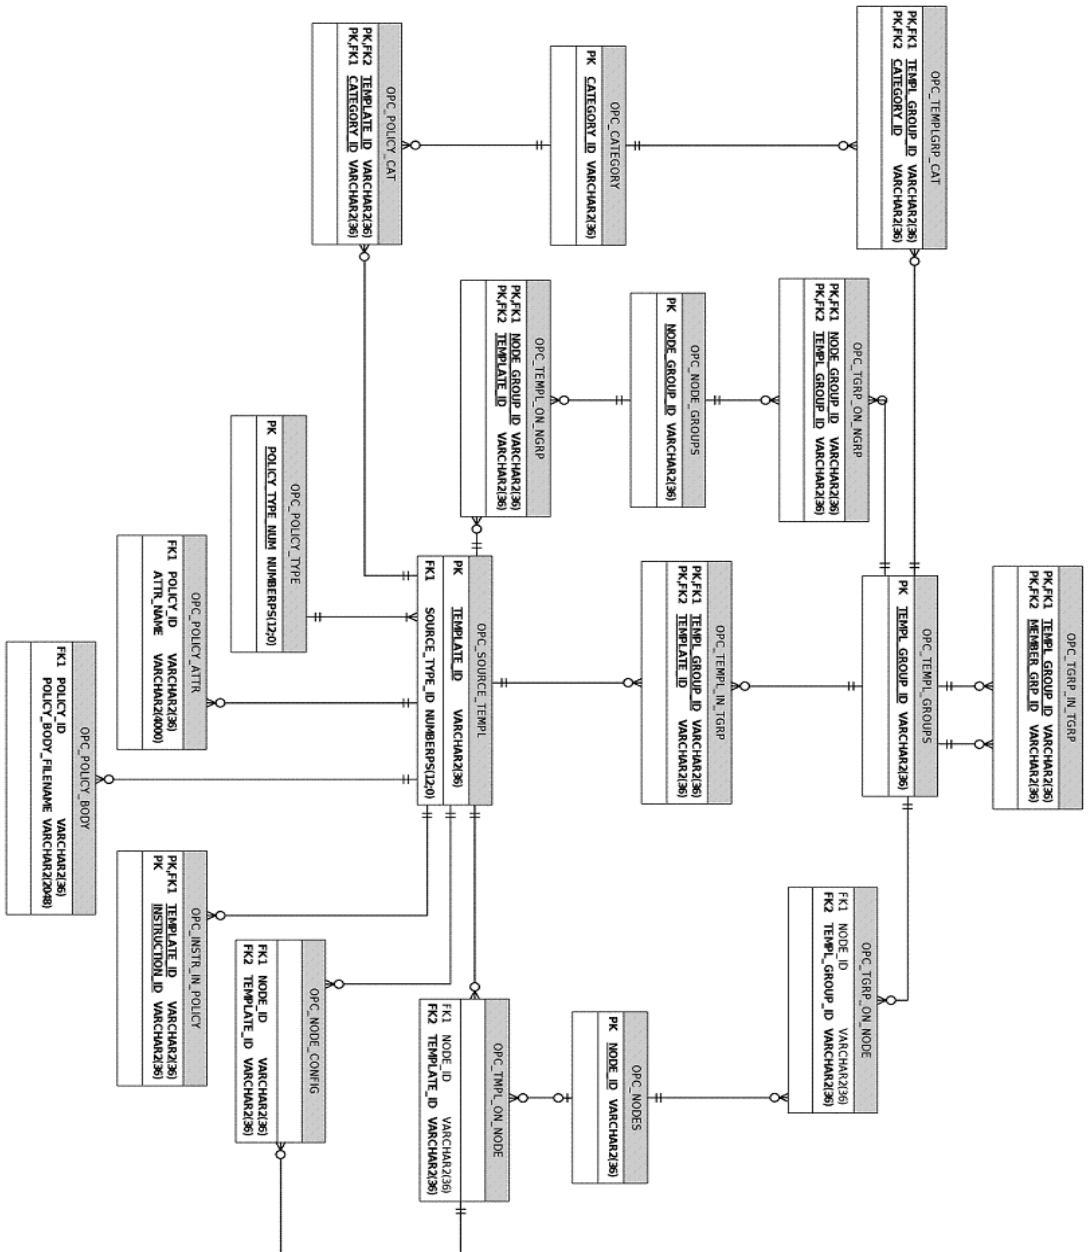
OPC_POLICY_CAT
PK,FK2 TEMPLATE_ID VARCHAR2(36)
PK,FK1 CATEGORY_ID VARCHAR2(36)

OPC_CATEGORY
PK CATEGORY_ID VARCHAR2(36)

OPC_TEMPLGRP_CAT
PK,FK1 TEMPL_GROUP_ID VARCHAR2(36)
PK,FK2 CATEGORY_ID VARCHAR2(36)

OPC_TEMPL_ON_NGRP
PK,FK1 NODE_GROUP_ID VARCHAR2(36)
PK,FK2 TEMPLATE_ID VARCHAR2(36)

OPC_NODE_GROUPS
PK NODE_GROUP_ID VARCHAR2(36)

OPC_TGRP_ON_NGRP
PK,FK1 NODE_GROUP_ID VARCHAR2(36)
PK,FK2 TEMPL_GROUP_ID VARCHAR2(36)

OPC_POLICY_TYPE
PK POLICY_TYPE_NUM NUMBERPS(12,0)

OPC_POLICY_ATTR
FK1 POLICY_ID VARCHAR2(36)
ATTR_NAME VARCHAR2(4000)

OPC_SOURCE_TEMPL
PK TEMPLATE_ID VARCHAR2(36)
FK1 SOURCE_TYPE_ID NUMBERPS(12,0)

OPC_TEMPL_IN_TGRP
PK,FK1 TEMPL_GROUP_ID VARCHAR2(36)
PK,FK2 TEMPLATE_ID VARCHAR2(36)

OPC_TEMPL_GROUPS
PK TEMPL_GROUP_ID VARCHAR2(36)

OPC_TGRP_IN_TGRP
PK,FK1 TEMPL_GROUP_ID VARCHAR2(36)
PK,FK2 MEMBER_GRP_ID VARCHAR2(36)

OPC_POLICY_BODY
FK1 POLICY_ID VARCHAR2(36)
POLICY_BODY_FILENAME VARCHAR2(2048)

OPC_INSTR_IN_POLICY
PK,FK1 TEMPLATE_ID VARCHAR2(36)
PK INSTRUCTION_ID VARCHAR2(36)

OPC_NODE_CONFIG
FK1 NODE_ID VARCHAR2(36)
FK2 TEMPLATE_ID VARCHAR2(36)

OPC_TMPL_ON_NODE
FK1 NODE_ID VARCHAR2(36)
FK2 TEMPLATE_ID VARCHAR2(36)

OPC_NODES
PK NODE_ID VARCHAR2(36)

OPC_TGRP_ON_NODE
FK1 NODE_ID VARCHAR2(36)
FK2 TEMPL_GROUP_ID VARCHAR2(36)